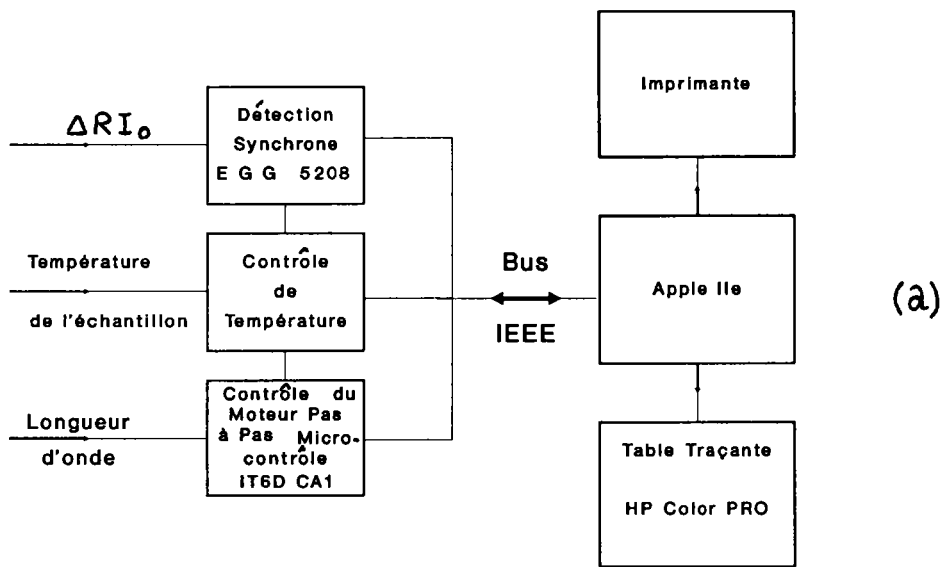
$\Delta RI_o$

Détection Synchrone E G G 5208

Température de l'échantillon

Contrôle de Température

Longueur d'onde

Contrôle du Moteur Pas à Pas Microcontrôle IT6D CA1

Bus

IEEE

Imprimante

Apple IIe

Table Traçante

HP Color PRO

(a)